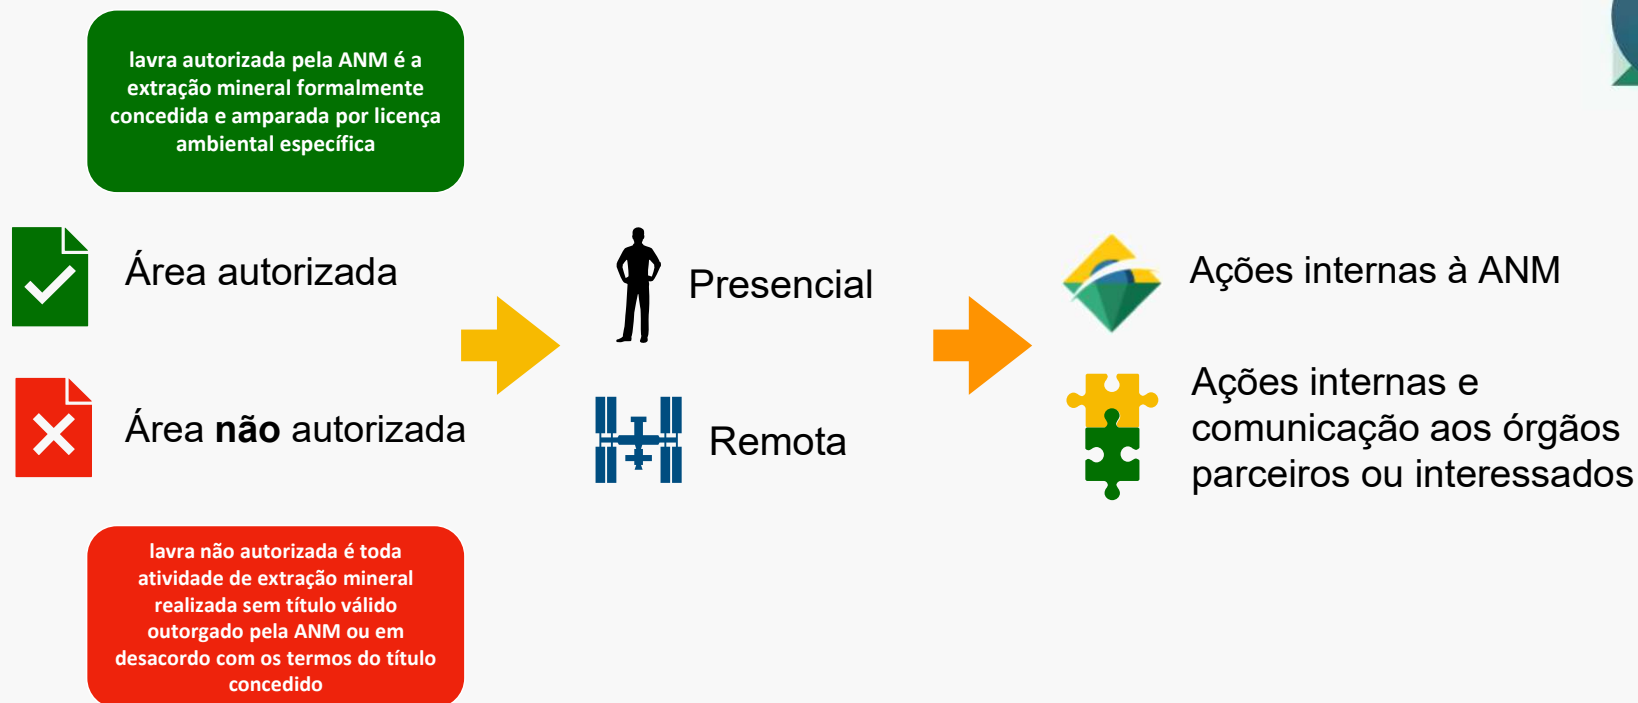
lavra autorizada pela ANM é a extração mineral formalmente concedida e amparada por licença ambiental específica

Área autorizada

Área **não** autorizada

lavra não autorizada é toda atividade de extração mineral realizada sem título válido outorgado pela ANM ou em desacordo com os termos do título concedido

Presencial

Remota

Ações internas à ANM

Ações internas e comunicação aos órgãos parceiros ou interessados